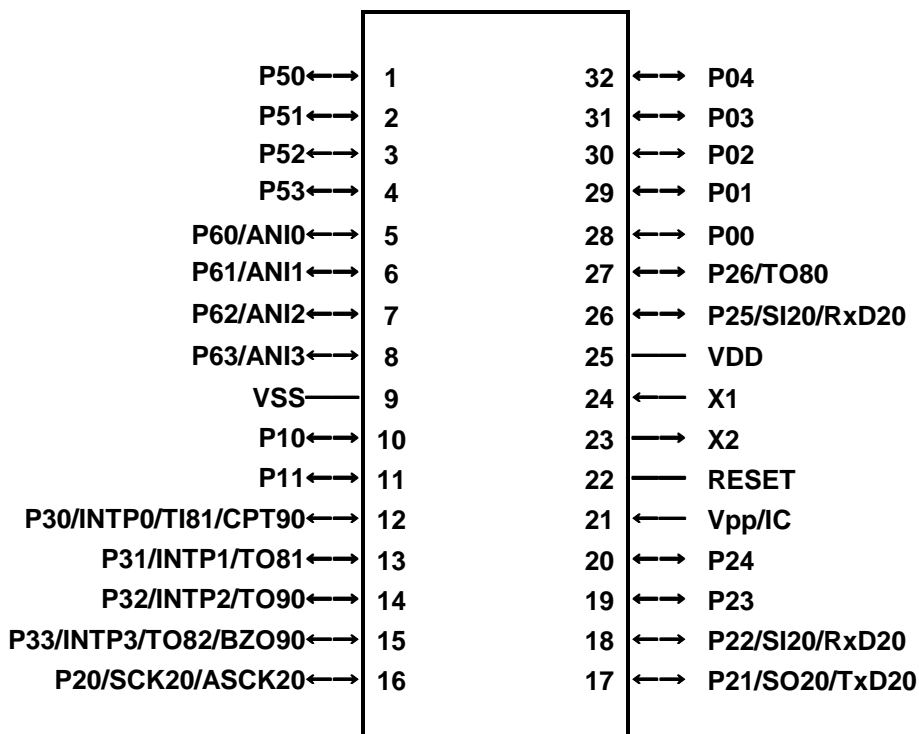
P50 1
P51 2
P52 3
P53 4
P60/ANI0 5
P61/ANI1 6
P62/ANI2 7
P63/ANI3 8
VSS 9
P10 10
P11 11
P30/INTP0/TI81/CPT90 12
P31/INTP1/TO81 13
P32/INTP2/TO90 14
P33/INTP3/TO82/BZO90 15
P20/SCK20/ASCK20 16

32 P04
31 P03
30 P02
29 P01
28 P00
27 P26/TO80
26 P25/SI20/RxD20
25 VDD
24 X1
23 X2
22 RESET
21 Vpp/IC
20 P24
19 P23
18 P22/SI20/RxD20
17 P21/SO20/TxD20